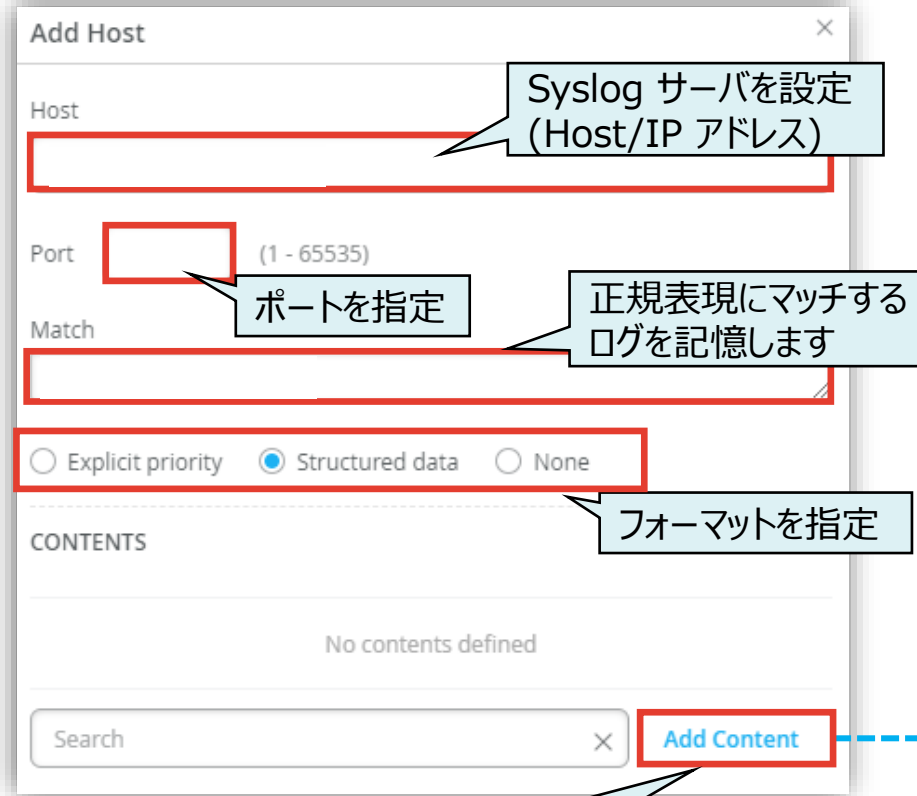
Add Host ×

Syslog サーバを設定 (Host/IP アドレス)

Host

Port (1 - 65535)

ポートを指定

正規表現にマッチするログを記憶します

Match

Explicit priority Structured data None

フォーマットを指定

CONTENTS

No contents defined

Search ×

Add Content